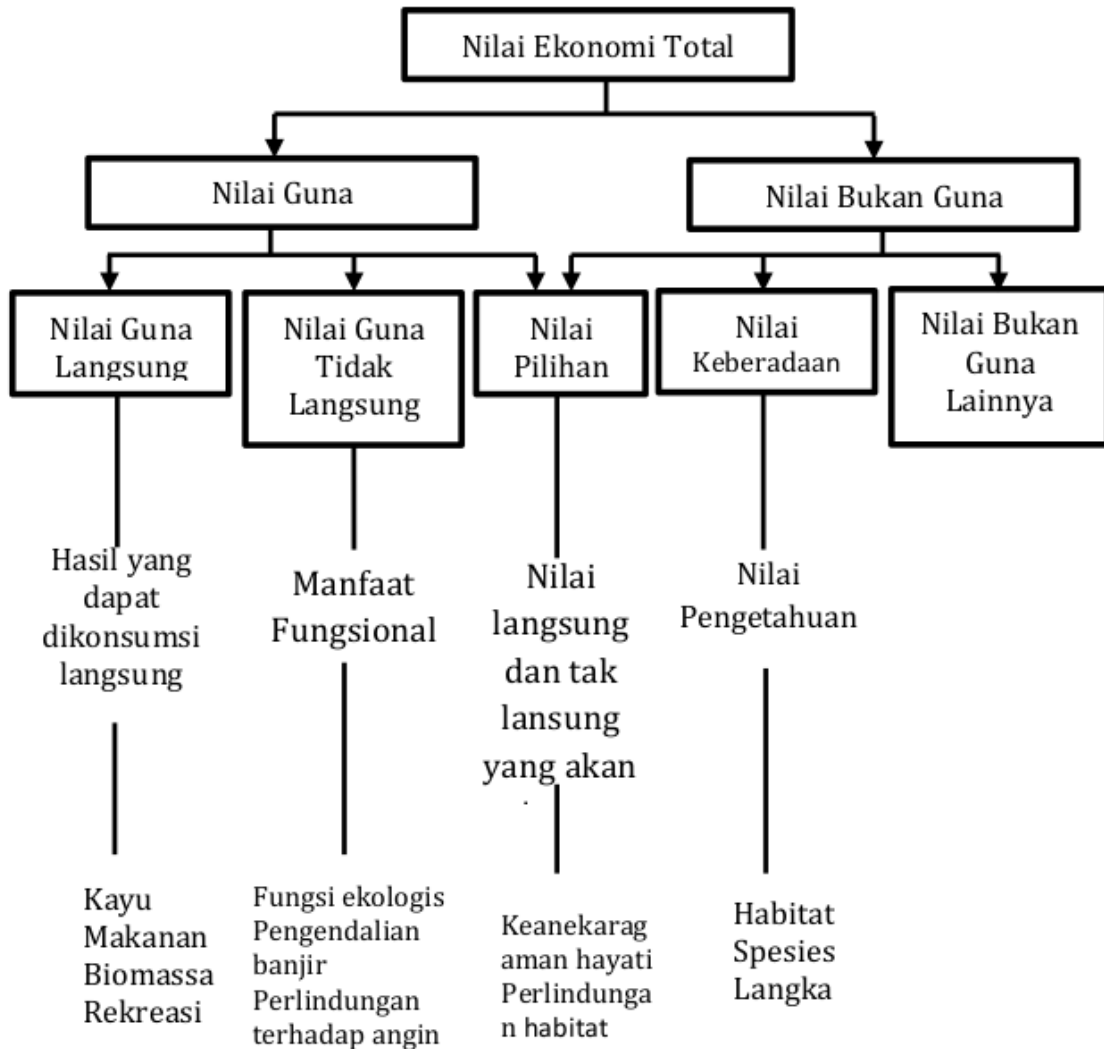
Nilai Ekonomi Total

Nilai Guna

Nilai Bukan Guna

Nilai Guna Langsung

Nilai Guna Tidak Langsung

Nilai Pilihan

Nilai Keberadaan

Nilai Bukan Guna Lainnya

Hasil yang dapat dikonsumsi langsung

Manfaat Fungsional

Nilai langsung dan tak lansung yang akan

Nilai Pengetahuan

Kayu
Makanan
Biomassa
Rekreasi

Fungsi ekologis
Pengendalian banjir
Perlindungan terhadap angin

Keanekaragaman hayati
Perlindungan habitat

Habitat
Spesies
Langka